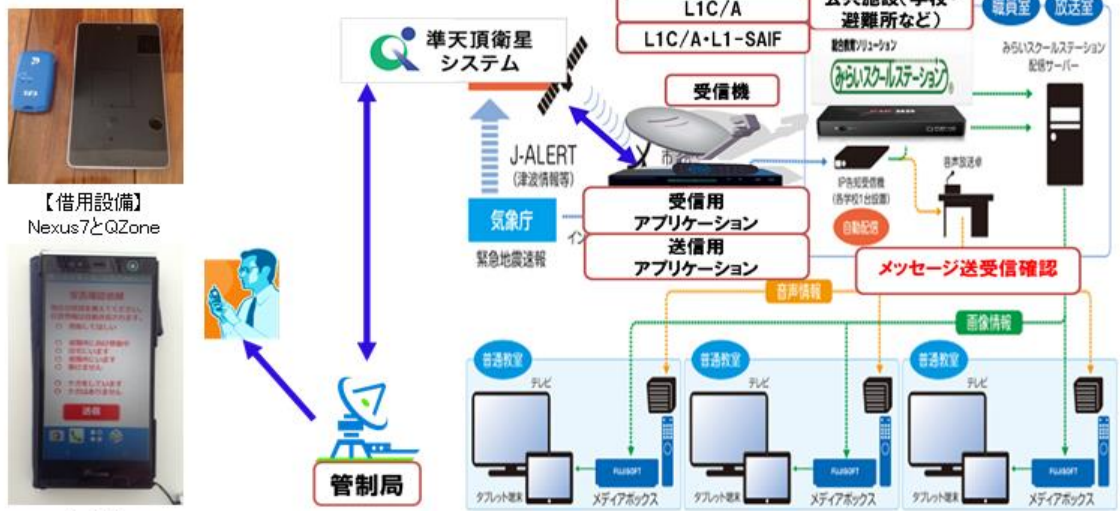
【借用設備】
Nexus7とQZone

準天頂衛星
システム

J-ALERT
(津波情報等)

気象庁

緊急地震速報

管制局

L1C/A

L1C/A・L1-SAIF

公共施設(学校・避難所など)

職員室

放送室

受信機

みらいスクールステーション

みらいスクールステーション
配信サーバー

IP告知受信機

自動配信

受信用
アプリケーション

送信用
アプリケーション

メッセージ送受信確認

音声情報

画像情報

普通教室

テレビ

タブレット端末

メディアボックス

FUJISOFT

普通教室

テレビ

タブレット端末

メディアボックス

FUJISOFT

普通教室

テレビ

タブレット端末

メディアボックス

FUJISOFT

送信